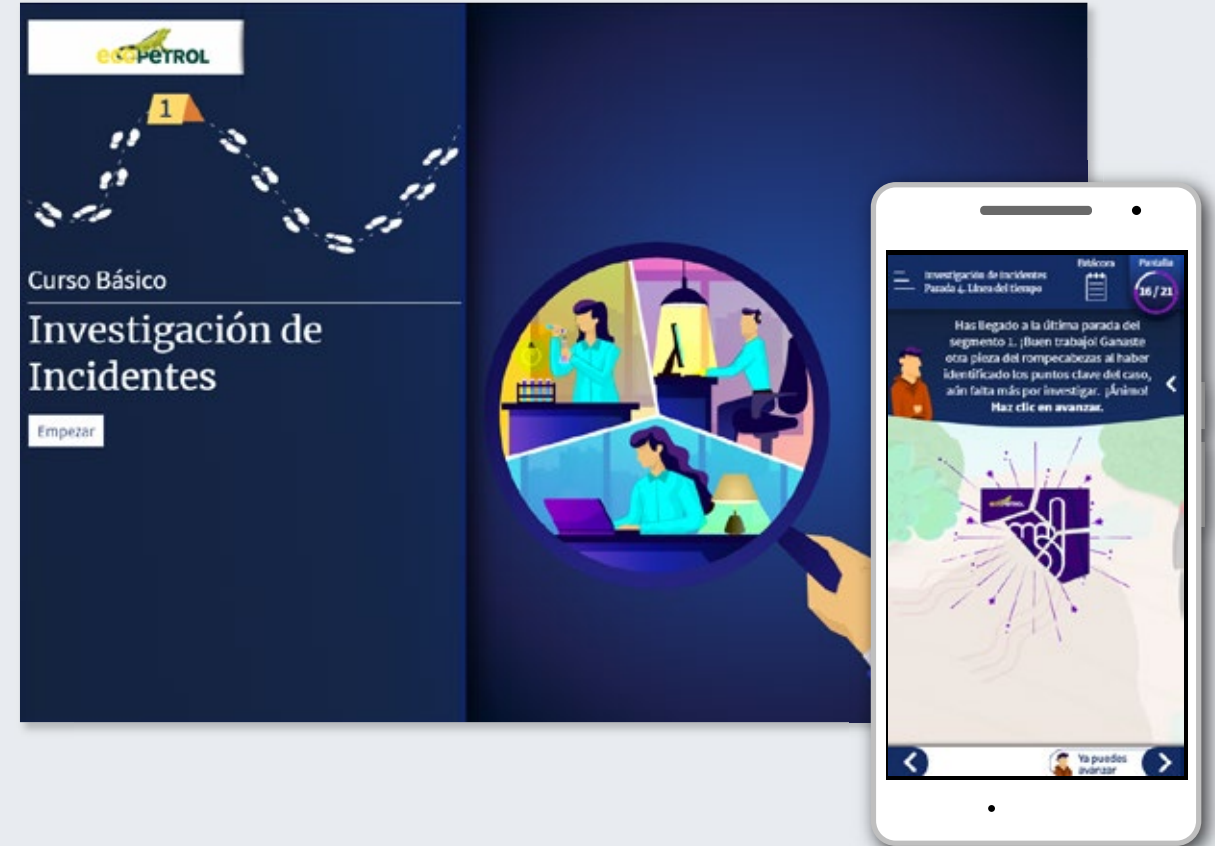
ecopetrol

1

Curso Básico

Investigación de Incidentes

Empezar

Investigación de incidentes
Parada 4. Línea del tiempo

Bitácora

Pantalla

16 / 21

Has llegado a la última parada del segmento 1. ¡Buen trabajo! Ganaste otra pieza del rompecabezas al haber identificado los puntos clave del caso, aún falta más por investigar. ¡Ánimo!
Haz clic en avanzar.

ecopetrol

Ya puedes avanzar